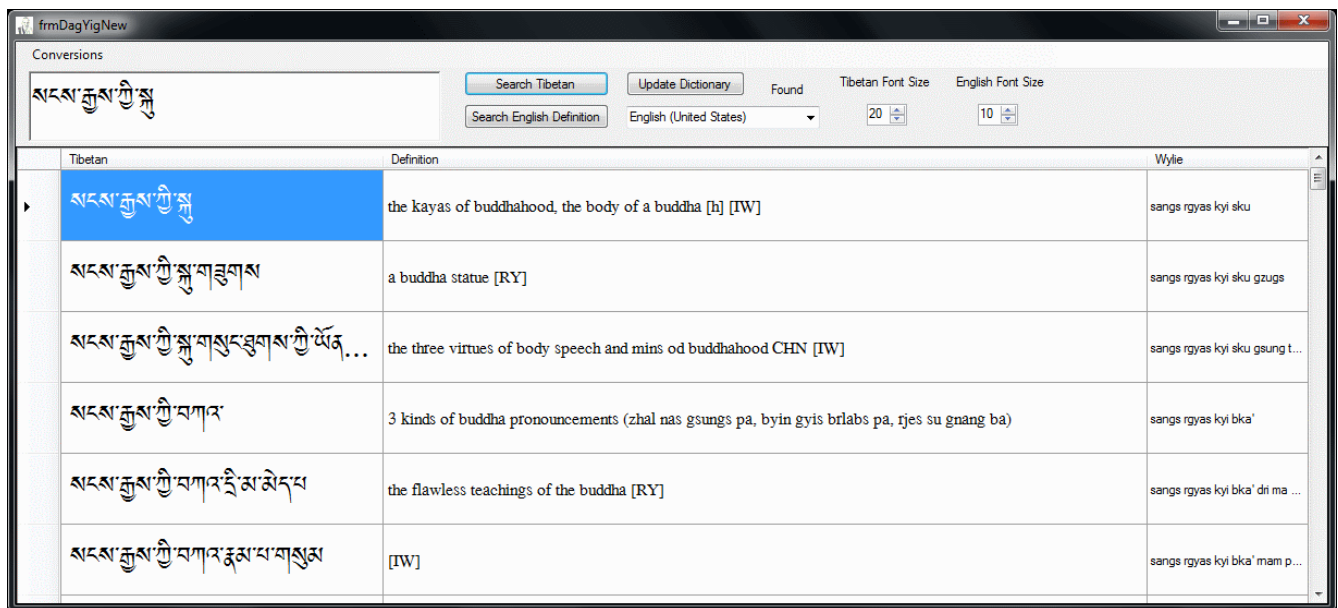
frmDagYigNew

Conversions

སངས་རྒྱས་ཀྱི་སྐུ

Search Tibetan

Search English Definition

Update Dictionary

English (United States)

Found

Tibetan Font Size

20

English Font Size

10

| | Tibetan | Definition | Wylie |
|---|---|---|---|
| ▸ | སངས་རྒྱས་ཀྱི་སྐུ | the kayas of buddhahood, the body of a buddha [h] [IW] | sangs rgyas kyi sku |
| | སངས་རྒྱས་ཀྱི་སྐུ་གཟུགས | a buddha statue [RY] | sangs rgyas kyi sku gzugs |
| | སངས་རྒྱས་ཀྱི་སྐུ་གསུང་ཐུགས་ཀྱི་ཡོན... | the three virtues of body speech and mins od buddhahood CHN [IW] | sangs rgyas kyi sku gsung t... |
| | སངས་རྒྱས་ཀྱི་བཀའ | 3 kinds of buddha pronouncements (zhal nas gsungs pa, byin gyis brlabs pa, rjes su gnang ba) | sangs rgyas kyi bka' |
| | སངས་རྒྱས་ཀྱི་བཀའ་དྲི་མ་མེད་པ | the flawless teachings of the buddha [RY] | sangs rgyas kyi bka' dri ma ... |
| | སངས་རྒྱས་ཀྱི་བཀའ་རྣམ་པ་གསུམ | [IW] | sangs rgyas kyi bka' rnam p... |